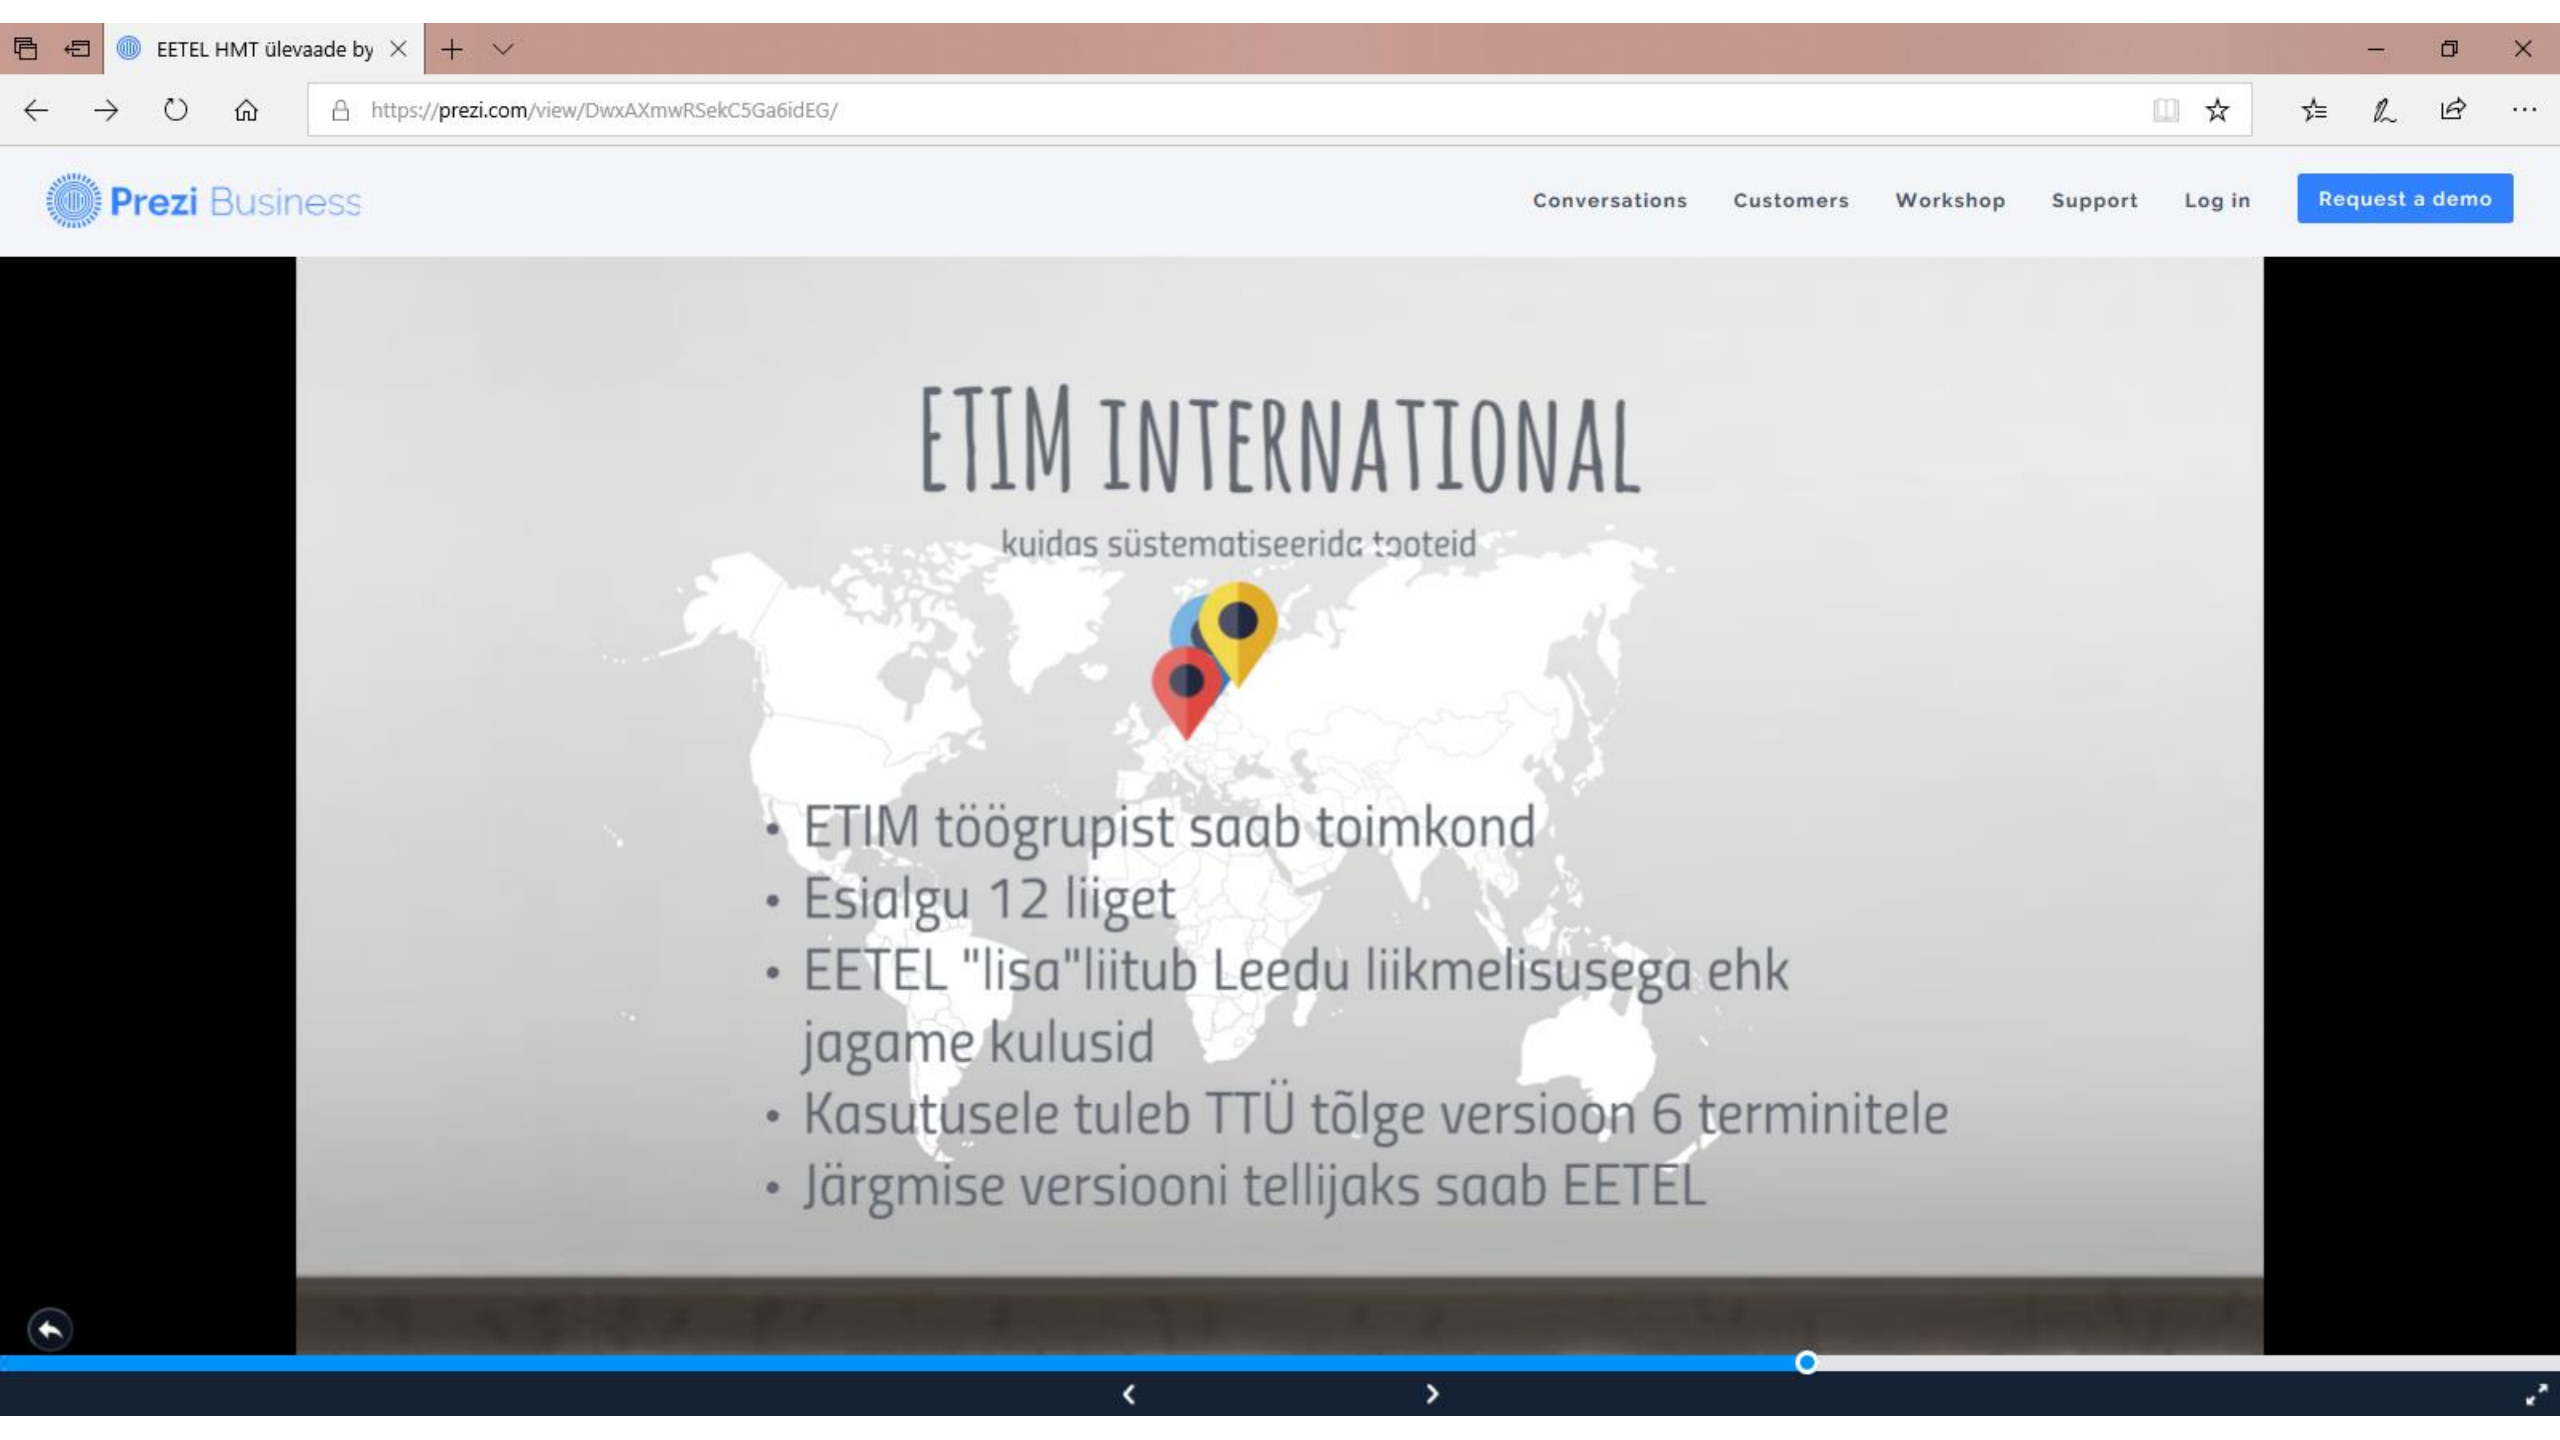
EETEL HMT ülevaade by

https://prezi.com/view/DwxAXmwRSekC5Ga6idEG/

Prezi Business

Conversations Customers Workshop Support Log in Request a demo

ETIM INTERNATIONAL

kuidas süstematiseerida tooteid

- ETIM töögrupist saab toimkond
- Esialgu 12 liiget
- EETEL "lisa"liitub Leedu liikmelisusega ehk jagame kulusid
- Kasutusele tuleb TTÜ tõlge versioon 6 terminitele
- Järgmise versiooni tellijaks saab EETEL